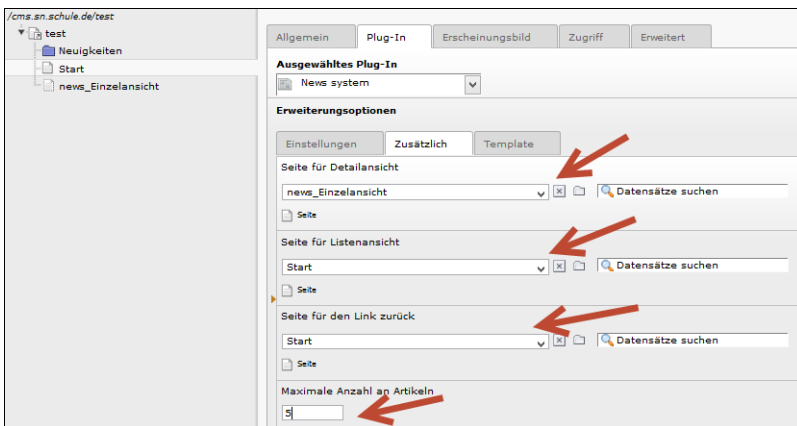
/cms.sn.schule.de/test
test
Neuigkeiten
Start
news_Einzelansicht

Allgemein | Plug-In | Erscheinungsbild | Zugriff | Erweitert

Ausgewähltes Plug-In
News system

Erweiterungsoptionen

Einstellungen | Zusätzlich | Template

Seite für Detailansicht
news_Einzelansicht
Datensätze suchen
Seite

Seite für Listenansicht
Start
Datensätze suchen
Seite

Seite für den Link zurück
Start
Datensätze suchen
Seite

Maximale Anzahl an Artikeln
5